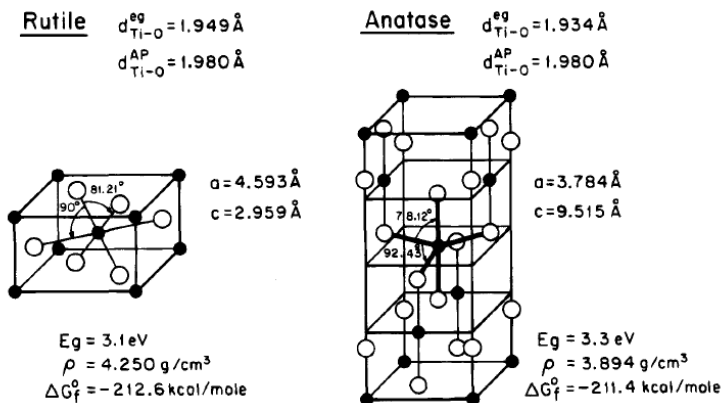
Rutile $d_{Ti-O}^{eq}=1.949\,Å$
$d_{Ti-O}^{AP}=1.980\,Å$

81.21°
90°

a=4.593Å
c=2.959Å

Eg = 3.1eV
$\rho$ = 4.250 g/cm$^3$
$\Delta G_f^o$ = −212.6 kcal/mole

Anatase $d_{Ti-O}^{eq}=1.934\,Å$
$d_{Ti-O}^{AP}=1.980\,Å$

78.12°
92.43°

a=3.784Å
c=9.515Å

Eg = 3.3 eV
$\rho$ = 3.894 g/cm$^3$
$\Delta G_f^o$ = −211.4 kcal/mole